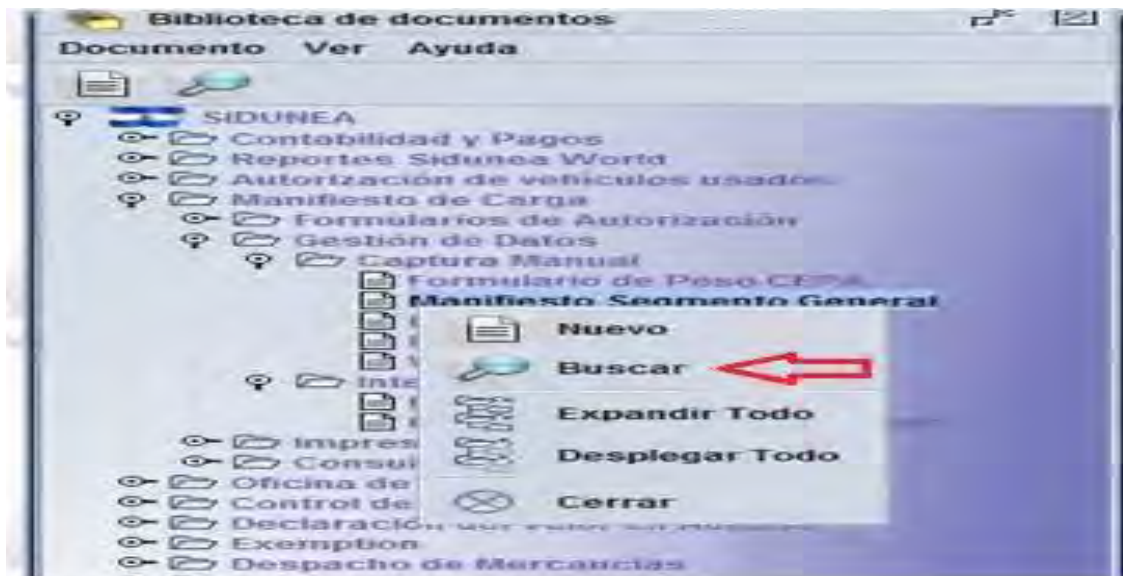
Biblioteca de documentos

Documento Ver Ayuda

SIDUNEA
Contabilidad y Pagos
Reportes Sidunea World
Autorización de vehículos usad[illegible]
Manifiesto de Carga
Formularios de Autorización
Gestión de Datos
Captura Manual
Formulario de Peso CEPA
Manifiesto Segmento General
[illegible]
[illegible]
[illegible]
Inte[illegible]
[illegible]
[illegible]
Impres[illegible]
Consul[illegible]
Oficina de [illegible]
Control de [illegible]
Declaración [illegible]
Exemption
Despacho de Mercancías

Nuevo
Buscar
Expandir Todo
Desplegar Todo
Cerrar